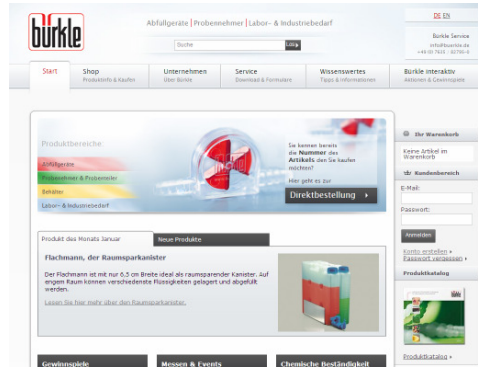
bürkle

Abfüllgeräte | Probenehmer | Labor- & Industriebedarf

DE EN

Suche Los

Bürkle Service
info@buerkle.de
+49 (0) 7633 - 93790-0

Start

Shop
Produktinfo & Kaufen

Unternehmen
Über Bürkle

Service
Download & Formulare

Wissenswertes
Tipps & Informationen

Bürkle interaktiv
Aktionen & Gewinnspiele

Produktbereiche:

Abfüllgeräte

Probenehmer & Probenteiler

Hier geht's zum Shop

Behälter

Labor- & Industriebedarf

Sie kennen bereits die Nummer des Artikels den Sie kaufen möchten?

Hier geht es zur

Direktbestellung ▸

Ihr Warenkorb

Keine Artikel im Warenkorb

Kundenbereich

E-Mail:

Passwort:

Anmelden

Konto erstellen ▸
Passwort vergessen ▸

Produktkatalog

Produktkatalog ▸

Produkt des Monats Januar

Neue Produkte

Flachmann, der Raumsparkanister

Der Flachmann ist mit nur 6,5 cm Breite ideal als raumsparender Kanister. Auf engem Raum können verschiedenste Flüssigkeiten gelagert und abgefüllt werden.

Lesen Sie hier mehr über den Raumsparkanister.

Gewinnspiele

Messen & Events

Chemische Beständigkeit